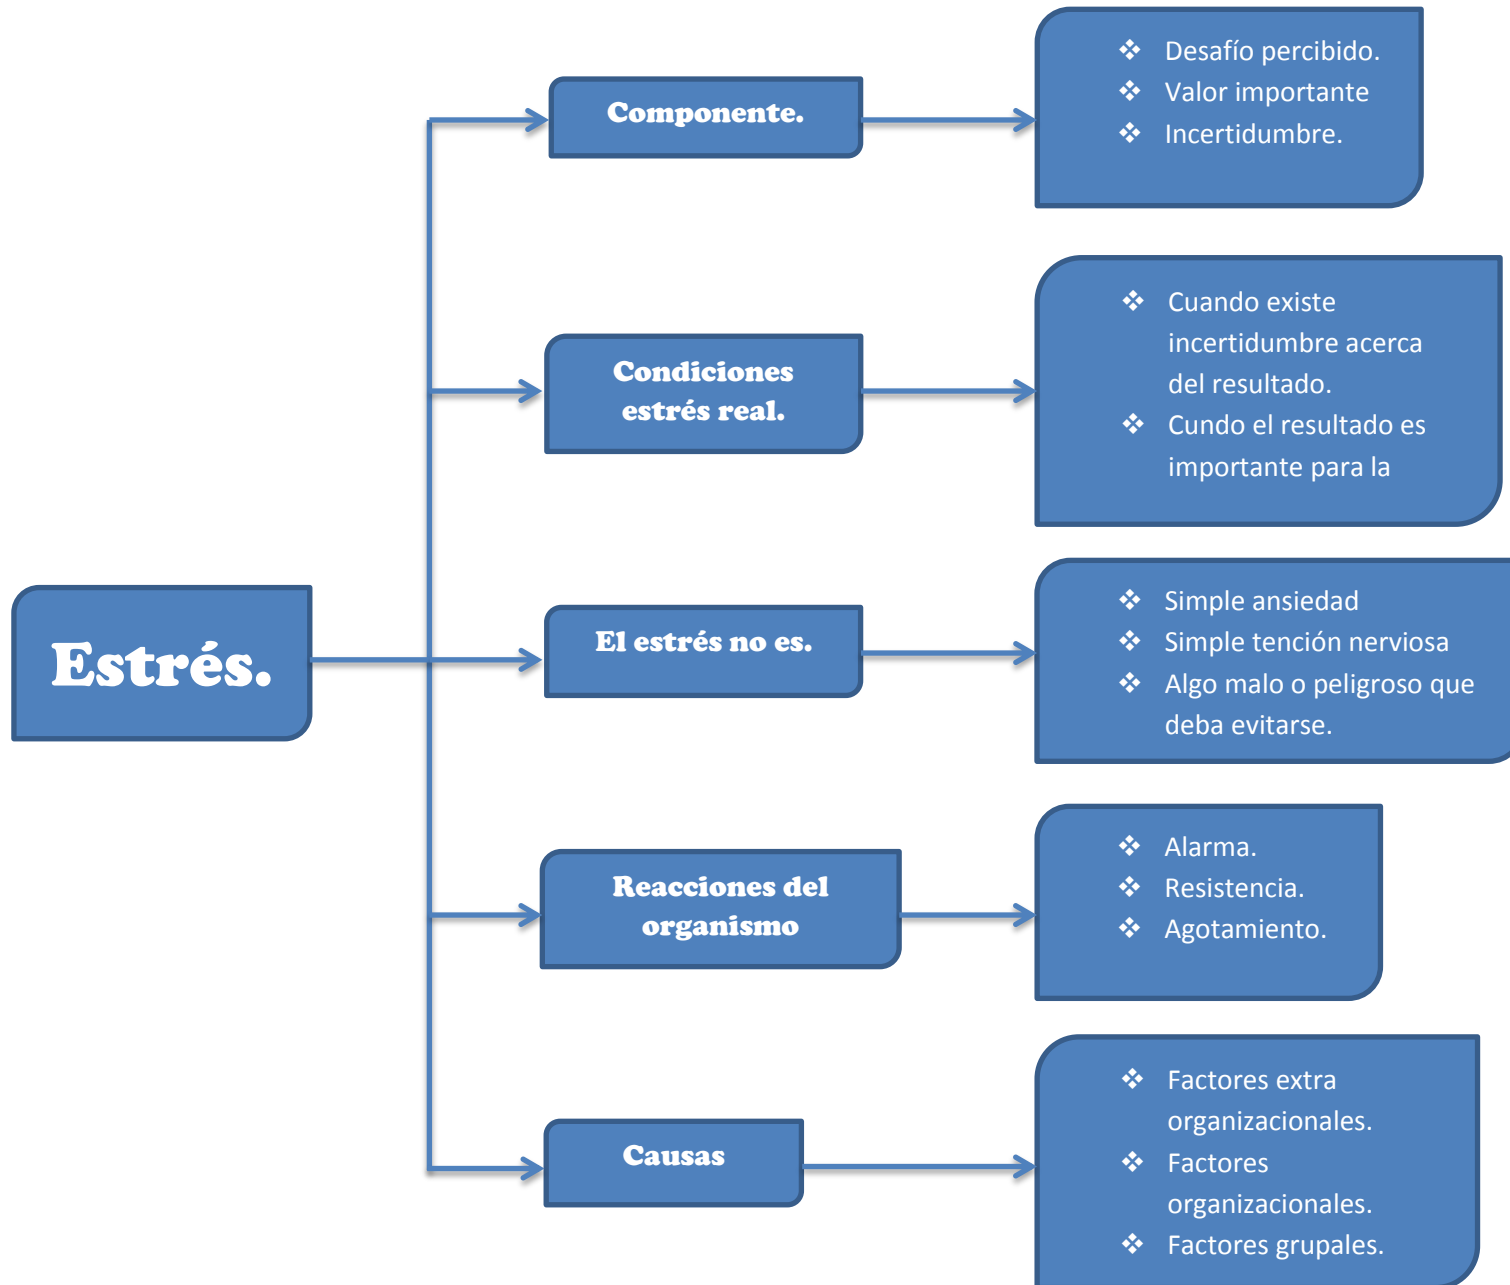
Estrés.

Componente.

- Desafío percibido.
- Valor importante
- Incertidumbre.

Condiciones estrés real.

- Cuando existe incertidumbre acerca del resultado.
- Cundo el resultado es importante para la

El estrés no es.

- Simple ansiedad
- Simple tención nerviosa
- Algo malo o peligroso que deba evitarse.

Reacciones del organismo

- Alarma.
- Resistencia.
- Agotamiento.

Causas

- Factores extra organizacionales.
- Factores organizacionales.
- Factores grupales.